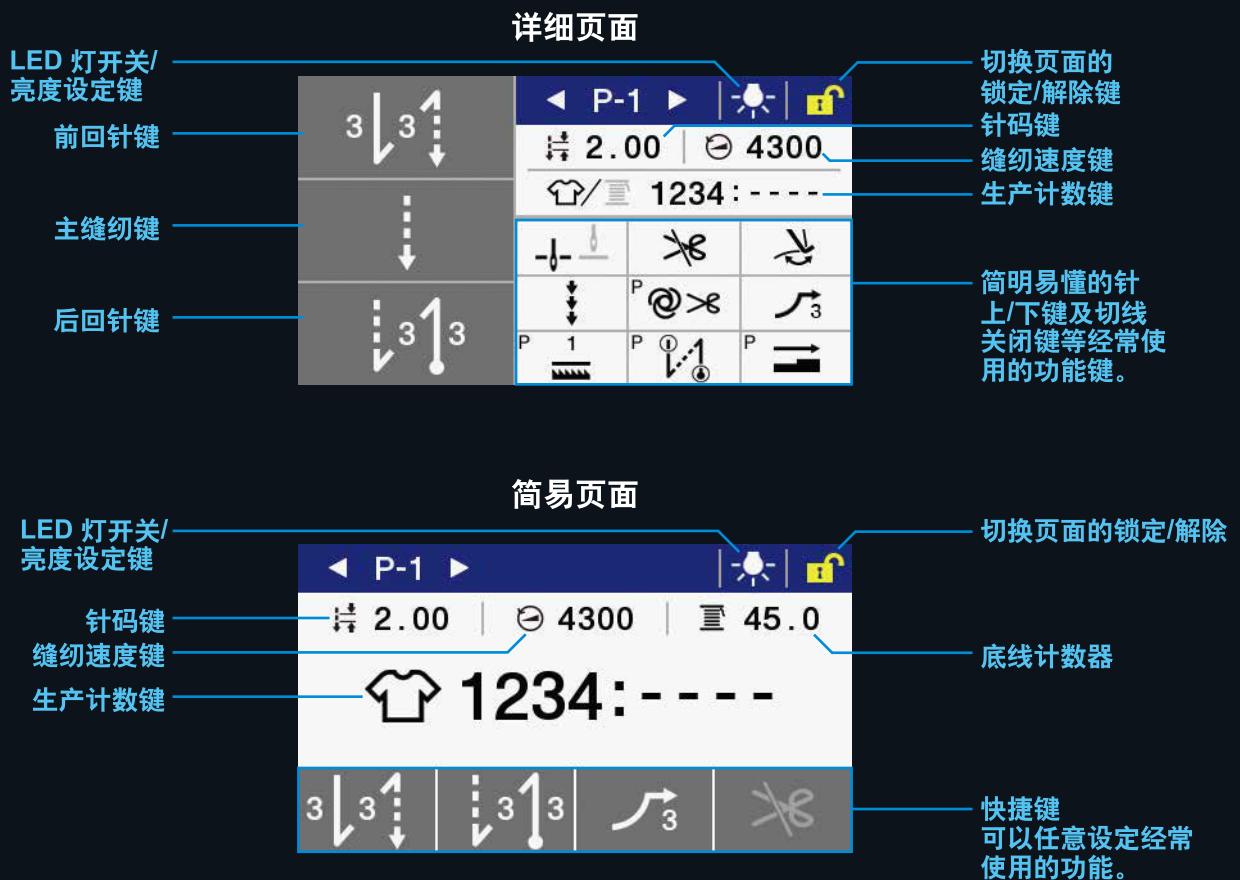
详细页面

LED 灯开关/亮度设定键

前回针键

主缝纫键

后回针键

3 3

◀ P-1 ▶

2.00 | 4300

1234 : - - - -

P 1

P

P

P

3

3 3

切换页面的锁定/解除键

针码键

缝纫速度键

生产计数键

简明易懂的针上/下键及切线关闭键等经常使用的功能键。

简易页面

LED 灯开关/亮度设定键

针码键

缝纫速度键

生产计数键

◀ P-1 ▶

2.00 | 4300 | 45.0

1234 : - - - -

3 3 3 3 3

切换页面的锁定/解除

底线计数器

快捷键可以任意设定经常使用的功能。